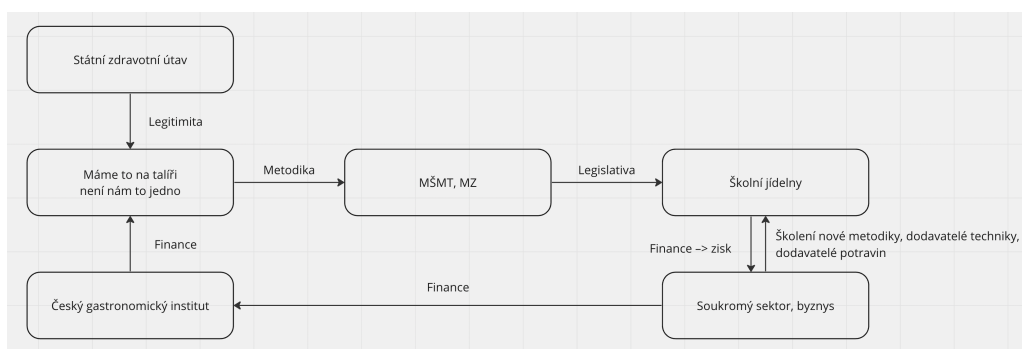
Státní zdravotní útav

Legitimita

Máme to na talíři
není nám to jedno

Metodika

MŠMT, MZ

Legislativa

Školní jídelny

Finance

Finance –> zisk

Školení nové metodiky, dodavatelé techniky, dodavatelé potravin

Finance

Český gastronomický institut

Soukromý sektor, byznys